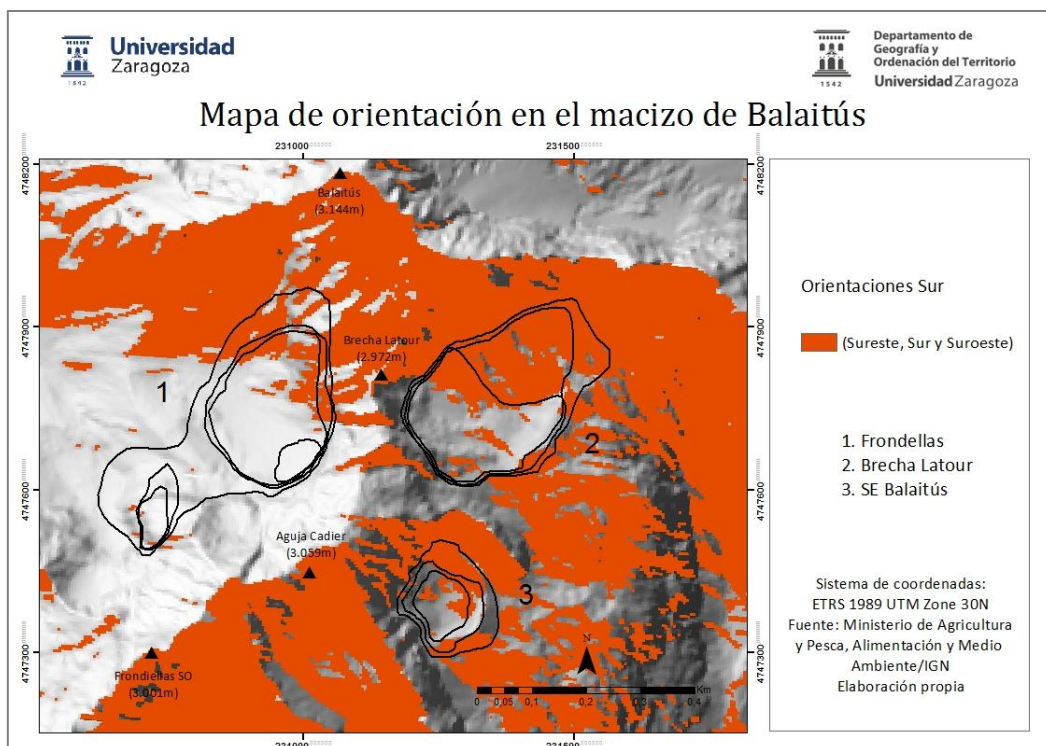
Universidad Zaragoza
1542

Departamento de Geografía y Ordenación del Territorio
Universidad Zaragoza
1542

Mapa de orientación en el macizo de Balaitús

231000
231500
4748200
4748200
4747900
4747900
4747600
4747600
4747300
4747300

Balaitús (3.144m)
Brecha Latour (2.972m)
Aguja Cadier (3.059m)
Frondiellas SO (3.001m)

1
2
3

N
0 0,05 0,1 0,2 0,3 0,4 Km

231000
231500

Orientaciones Sur

(Sureste, Sur y Suroeste)

1. Frondellas
2. Brecha Latour
3. SE Balaitús

Sistema de coordenadas: ETRS 1989 UTM Zone 30N
Fuente: Ministerio de Agricultura y Pesca, Alimentación y Medio Ambiente/IGN
Elaboración propia